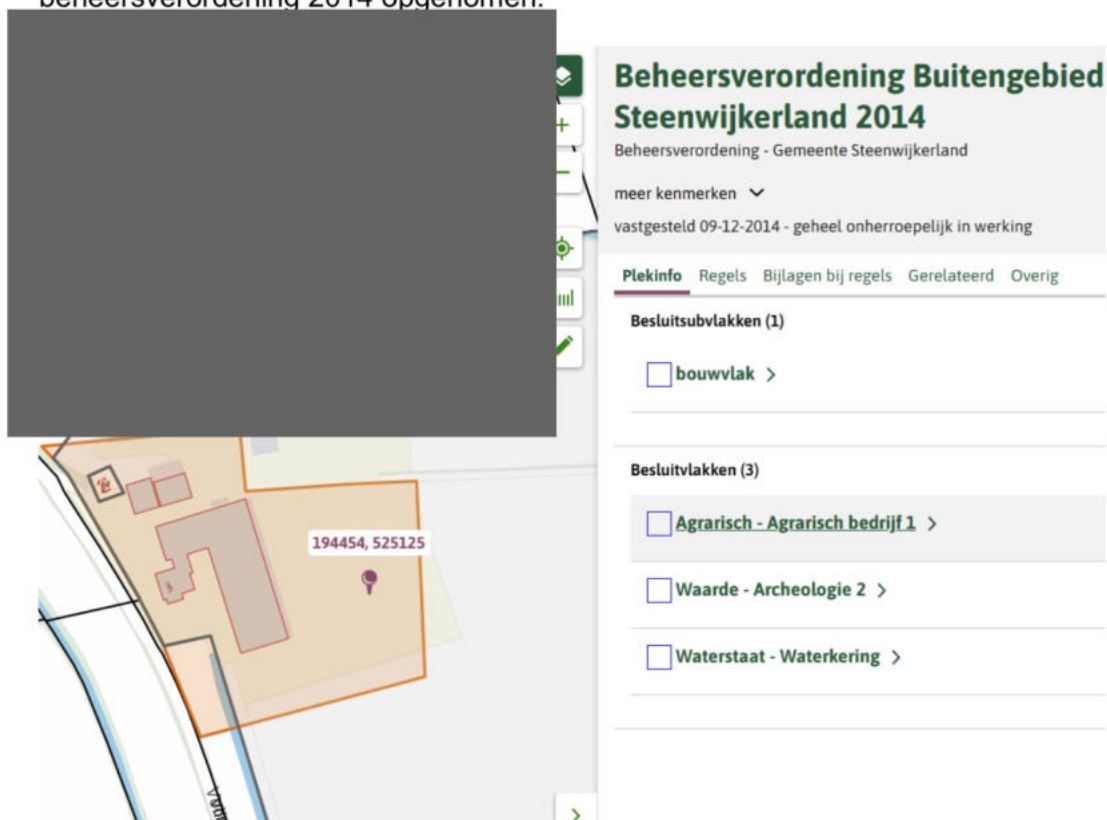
beheersverordening 2014 opgenomen.

194454, 525125

Beheersverordening Buitengebied Steenwijkerland 2014

Beheersverordening - Gemeente Steenwijkerland

meer kenmerken

vastgesteld 09-12-2014 - geheel onherroepelijk in werking

Plekinfo Regels Bijlagen bij regels Gerelateerd Overig

Besluitsubvlakken (1)

bouwvlak >

Besluitvlakken (3)

Agrarisch - Agrarisch bedrijf 1 >

Waarde - Archeologie 2 >

Waterstaat - Waterkering >